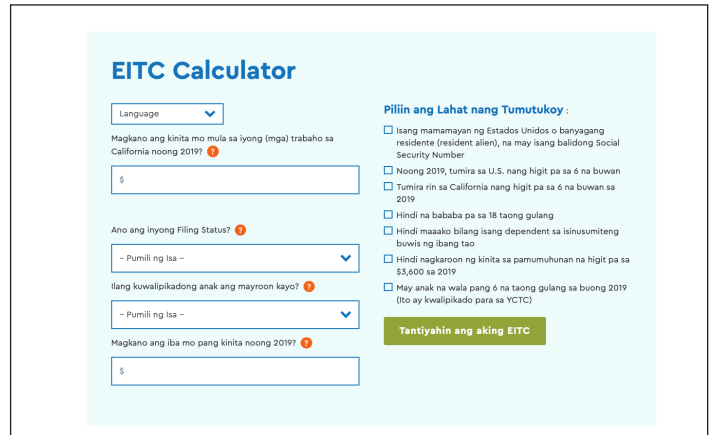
EITC Calculator

Language

Magkano ang kinita mo mula sa iyong (mga) trabaho sa California noong 2019? ?

$

Ano ang inyong Filing Status? ?

– Pumili ng Isa –

Ilang kuwalipikadong anak ang mayroon kayo? ?

– Pumili ng Isa –

Magkano ang iba mo pang kinita noong 2019? ?

$

Piliin ang Lahat nang Tumutukoy :

Isang mamamayan ng Estados Unidos o banyagang residente (resident alien), na may isang balidong Social Security Number

Noong 2019, tumira sa U.S. nang higit pa sa 6 na buwan

Tumira rin sa California nang higit pa sa 6 na buwan sa 2019

Hindi na bababa pa sa 18 taong gulang

Hindi maaako bilang isang dependent sa isinusumiteng buwis ng ibang tao

Hindi nagkaroon ng kinita sa pamumuhunan na higit pa sa $3,600 sa 2019

May anak na wala pang 6 na taong gulang sa buong 2019 (Ito ay kwalipikado para sa YCTC)

Tantiyahin ang aking EITC